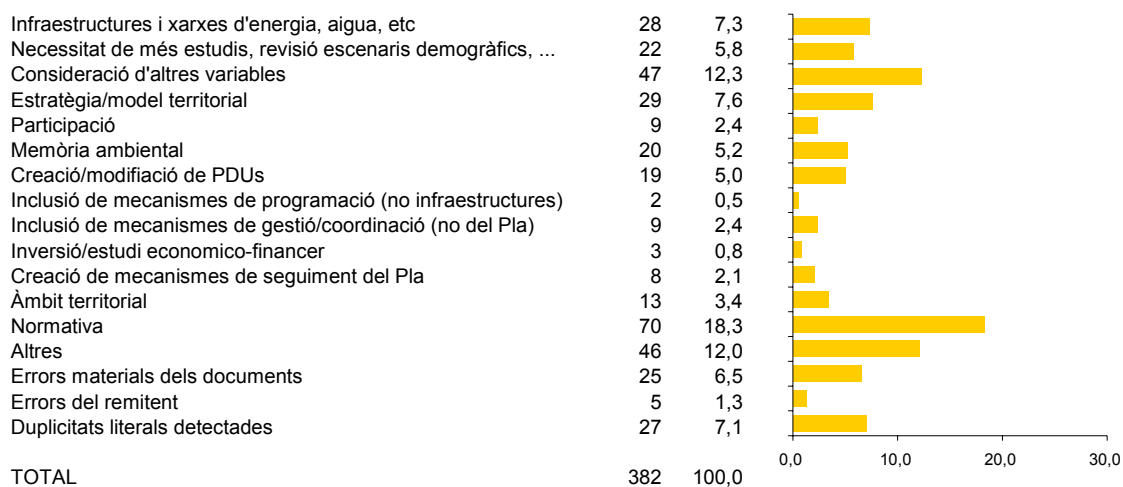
| | | |
|---|---|---|
| Infraestructures i xarxes d'energia, aigua, etc | 28 | 7,3 |
| Necessitat de més estudis, revisió escenaris demogràfics, ... | 22 | 5,8 |
| Consideració d'altres variables | 47 | 12,3 |
| Estratègia/model territorial | 29 | 7,6 |
| Participació | 9 | 2,4 |
| Memòria ambiental | 20 | 5,2 |
| Creació/modificació de PDUs | 19 | 5,0 |
| Inclusió de mecanismes de programació (no infraestructures) | 2 | 0,5 |
| Inclusió de mecanismes de gestió/coordinació (no del Pla) | 9 | 2,4 |
| Inversió/estudi economico-financer | 3 | 0,8 |
| Creació de mecanismes de seguiment del Pla | 8 | 2,1 |
| Àmbit territorial | 13 | 3,4 |
| Normativa | 70 | 18,3 |
| Altres | 46 | 12,0 |
| Errors materials dels documents | 25 | 6,5 |
| Errors del remitent | 5 | 1,3 |
| Duplicitats literals detectades | 27 | 7,1 |
| TOTAL | 382 | 100,0 |

0,0 10,0 20,0 30,0